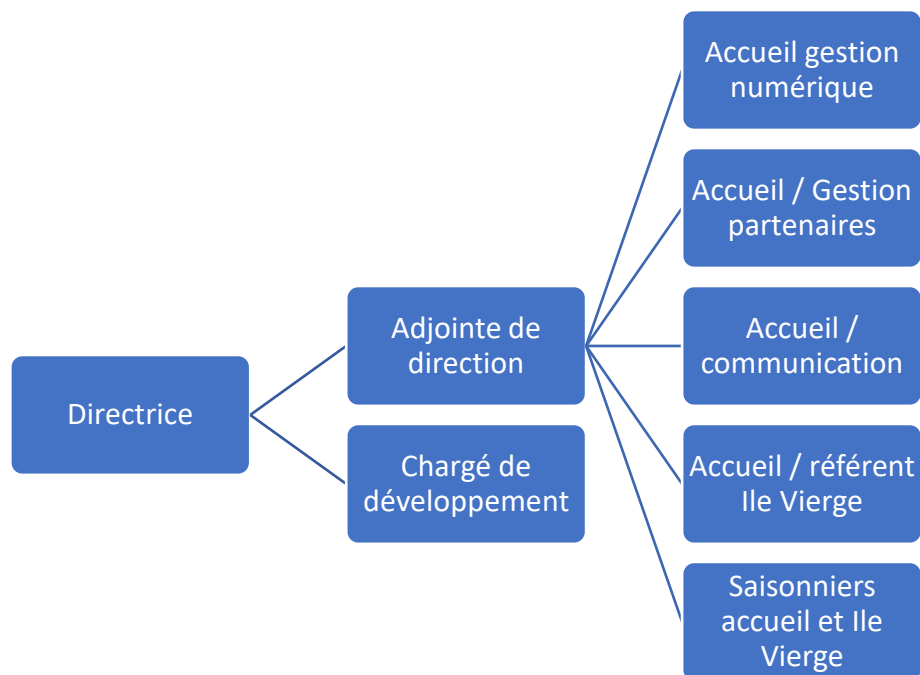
Directrice

Adjointe de direction

Chargé de développement

Accueil gestion numérique

Accueil / Gestion partenaires

Accueil / communication

Accueil / référent Ile Vierge

Saisonniers accueil et Ile Vierge